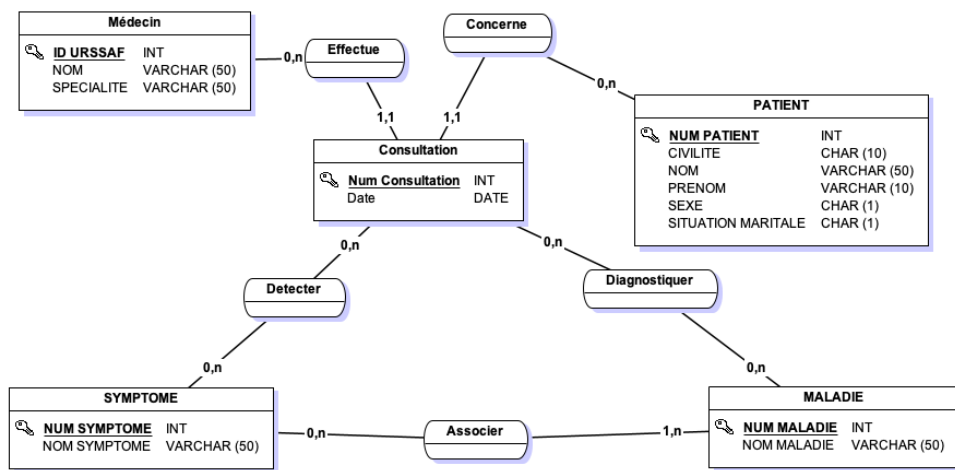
Médecin

ID URSSAF INT
NOM VARCHAR (50)
SPECIALITE VARCHAR (50)

0,n

Effectue

Concerne

0,n

PATIENT

NUM PATIENT INT
CIVILITE CHAR (10)
NOM VARCHAR (50)
PRENOM VARCHAR (10)
SEXE CHAR (1)
SITUATION MARITALE CHAR (1)

1,1

1,1

Consultation

Num Consultation INT
Date DATE

0,n

0,n

Detecter

Diagnostiquer

0,n

0,n

SYMPTOME

NUM SYMPTOME INT
NOM SYMPTOME VARCHAR (50)

0,n

Associer

1,n

MALADIE

NUM MALADIE INT
NOM MALADIE VARCHAR (50)